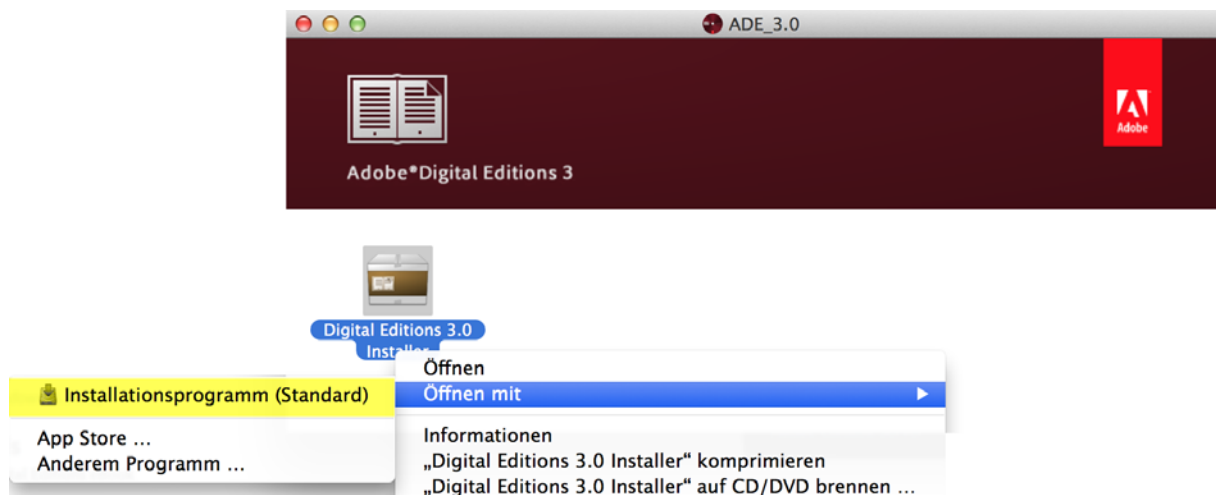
ADE_3.0

Adobe®Digital Editions 3

Adobe

Digital Editions 3.0 Installer

Öffnen
Öffnen mit

Informationen
„Digital Editions 3.0 Installer“ komprimieren
„Digital Editions 3.0 Installer“ auf CD/DVD brennen …

Installationsprogramm (Standard)

App Store …
Anderem Programm …